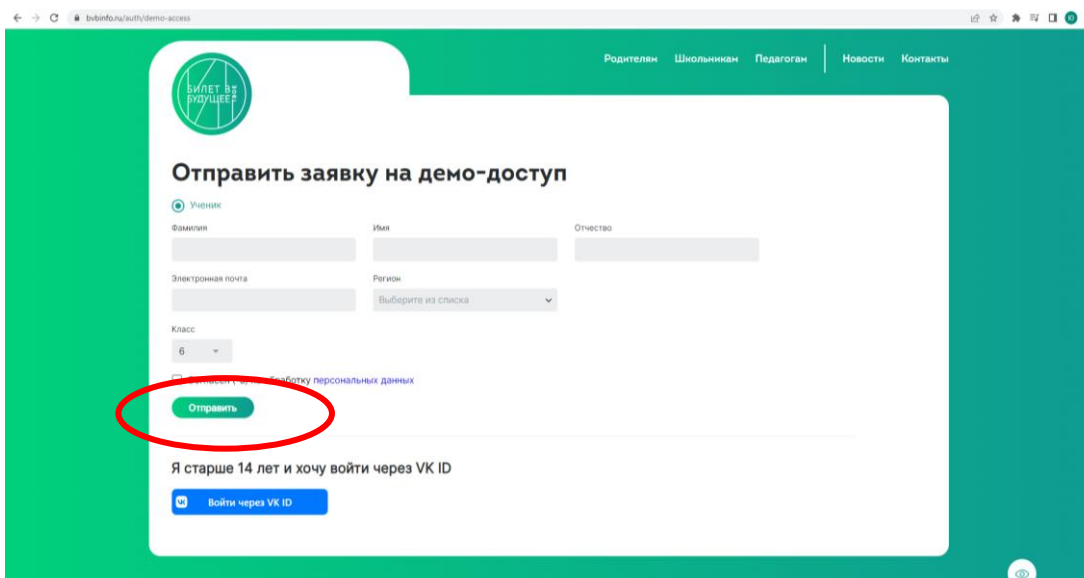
bvbinfo.ru/auth/demo-access

БИЛЕТ В БУДУЩЕЕ

Родителям Школьникам Педагогам Новости Контакты

Отправить заявку на демо-доступ

Ученик

Фамилия

Имя

Отчество

Электронная почта

Регион

Выберите из списка

Класс

6

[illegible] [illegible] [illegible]ботку персональных данных

Отправить

Я старше 14 лет и хочу войти через VK ID

Войти через VK ID